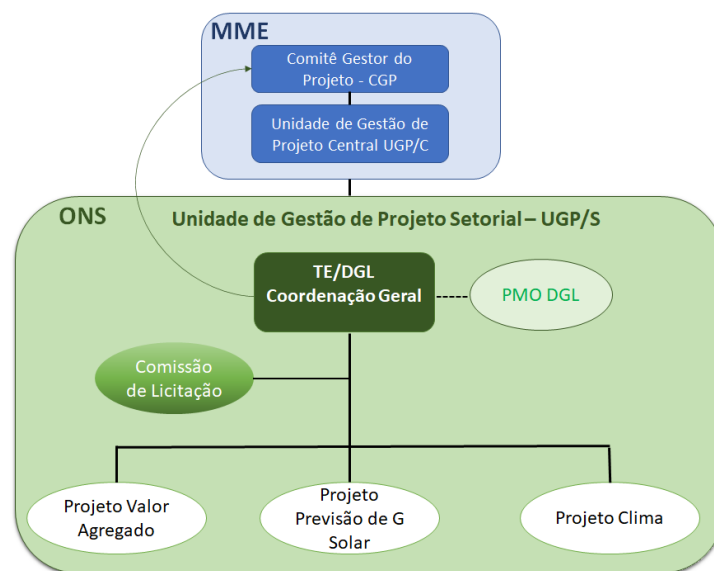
MME

Comitê Gestor do Projeto - CGP

Unidade de Gestão de Projeto Central UGP/C

ONS

Unidade de Gestão de Projeto Setorial – UGP/S

TE/DGL
Coordenação Geral

PMO DGL

Comissão de Licitação

Projeto Valor Agregado

Projeto Previsão de G Solar

Projeto Clima